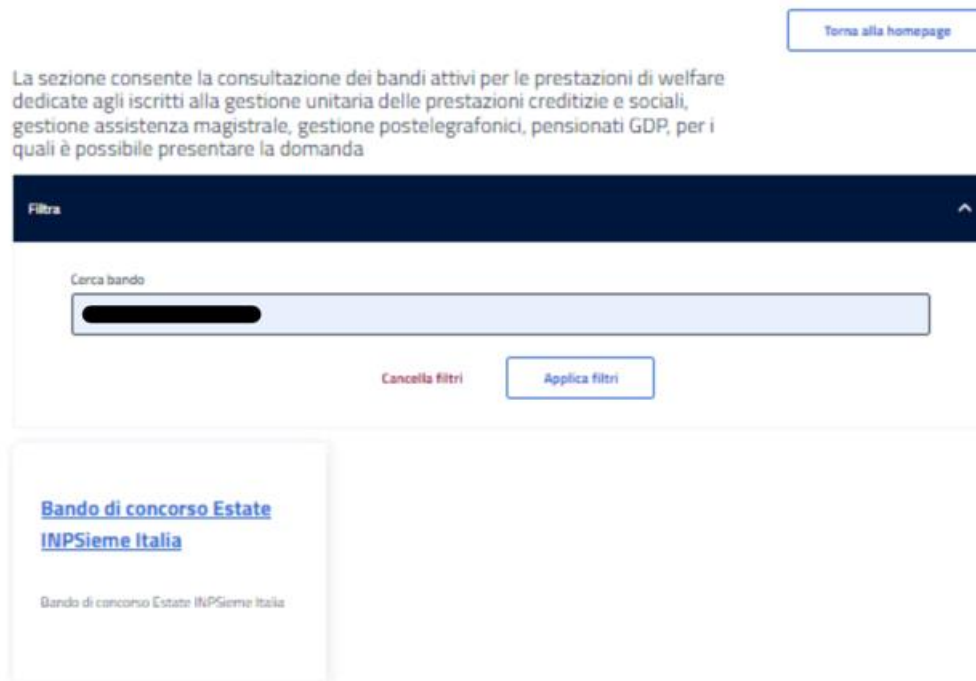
Torna alla homepage

La sezione consente la consultazione dei bandi attivi per le prestazioni di welfare dedicate agli iscritti alla gestione unitaria delle prestazioni creditizie e sociali, gestione assistenza magistrale, gestione postelegrafonici, pensionati GDP, per i quali è possibile presentare la domanda

Filtra

Cerca bando

Cancella filtri

Applica filtri

Bando di concorso Estate INPSieme Italia

Bando di concorso Estate INPSieme Italia